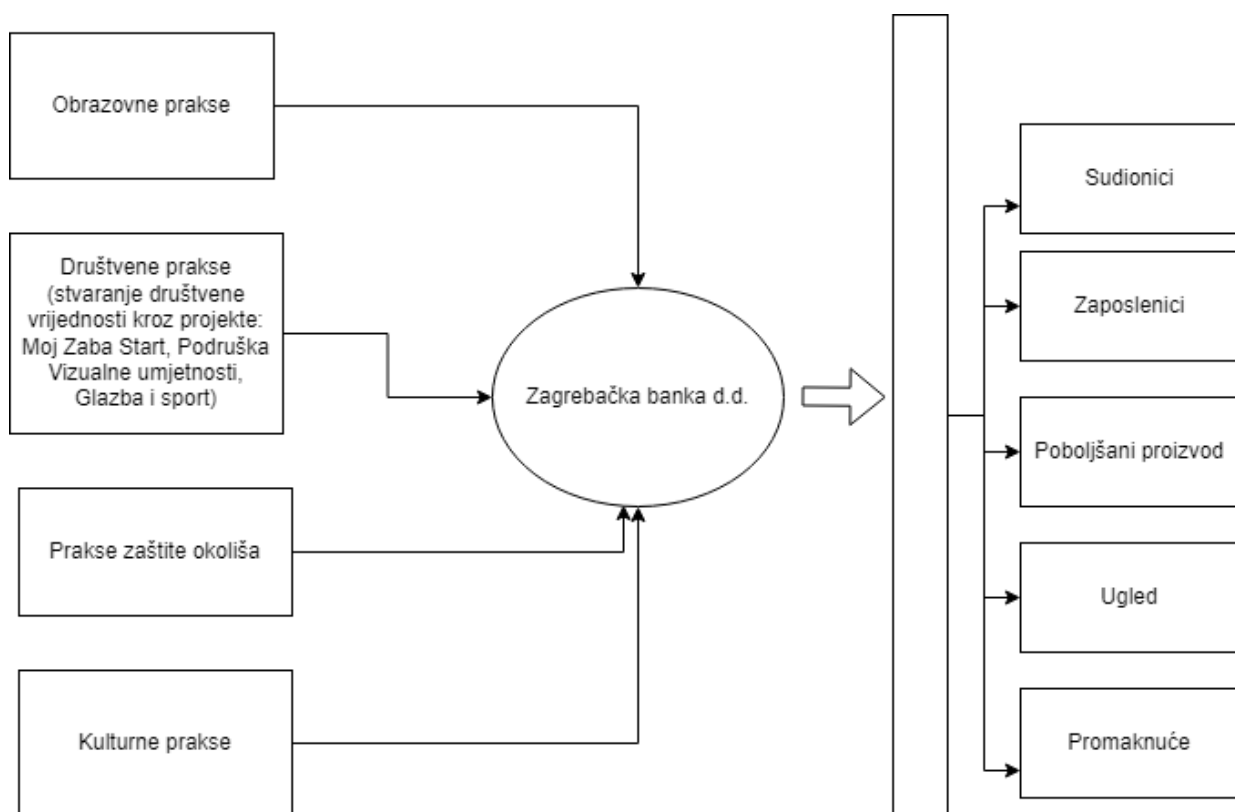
Obrazovne prakse

Društvene prakse (stvaranje društvene vrijednosti kroz projekte: Moj Zaba Start, Podruška Vizualne umjetnosti, Glazba i sport)

Prakse zaštite okoliša

Kulturne prakse

Zagrebačka banka d.d.

Sudionici

Zaposlenici

Poboljšani proizvod

Ugled

Promaknuće